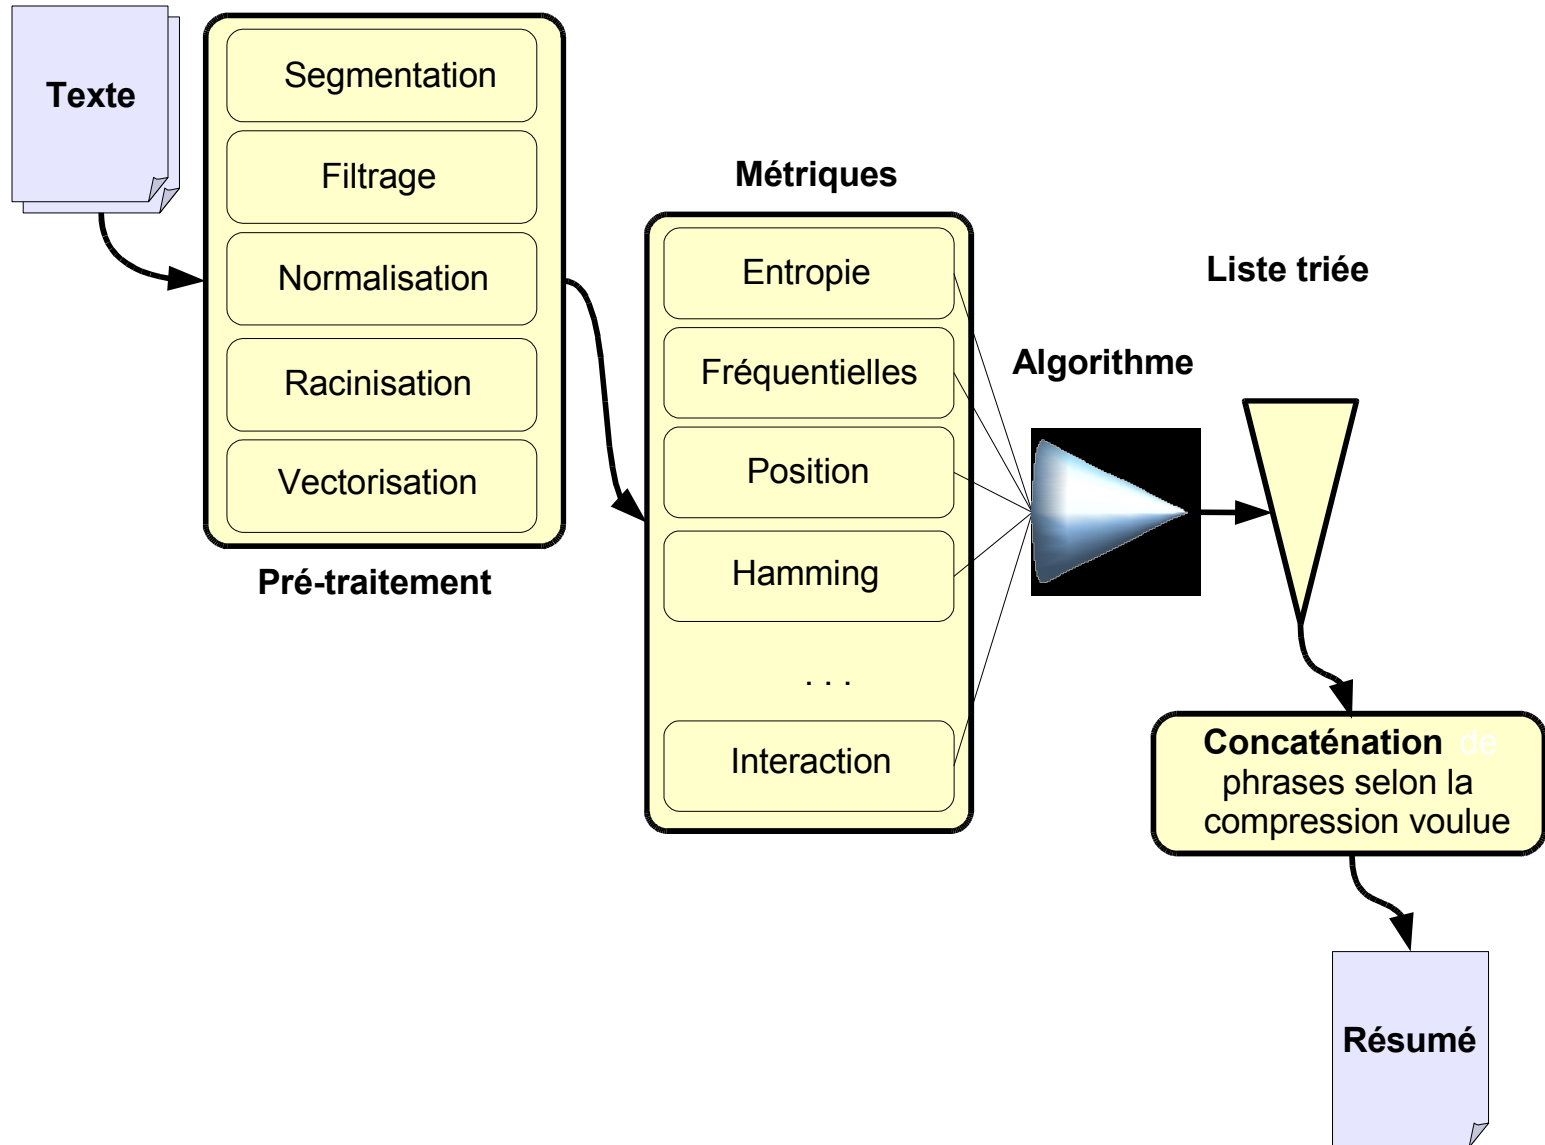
Texte

Segmentation

Filtrage

Normalisation

Racinisation

Vectorisation

Pré-traitement

Métriques

Entropie

Fréquentielles

Position

Hamming

. . .

Interaction

Algorithme

Liste triée

Concaténation de phrases selon la compression voulue

Résumé